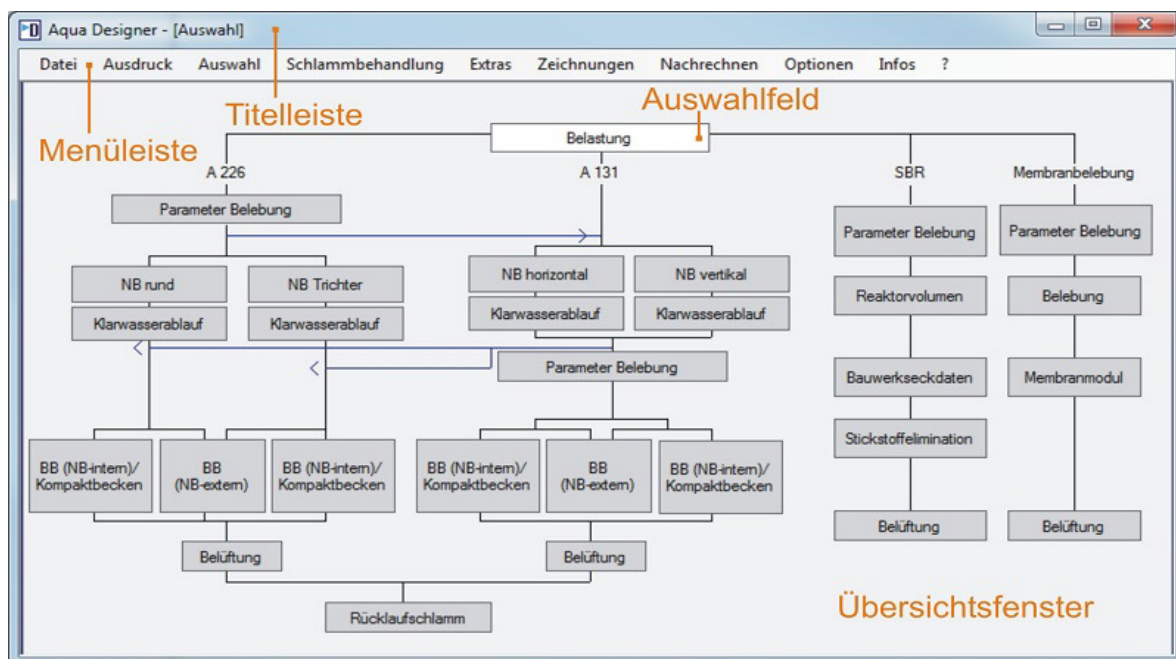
Aqua Designer - [Auswahl]

Datei Ausdruck Auswahl Schlammbehandlung Extras Zeichnungen Nachrechnen Optionen Infos ?

Titelleiste

Auswahlfeld

Menüleiste

Belastung

A 226

A 131

SBR

Membranbelebung

Parameter Belebung

Parameter Belebung

Parameter Belebung

NB rund

NB Trichter

NB horizontal

NB vertikal

Reaktorvolumen

Belebung

Klarwasserablauf

Klarwasserablauf

Klarwasserablauf

Klarwasserablauf

Parameter Belebung

Bauwerkseckdaten

Membranmodul

Stickstoffelimination

BB (NB-intern)/ Kompaktbecken

BB (NB-extern)

BB (NB-intern)/ Kompaktbecken

BB (NB-intern)/ Kompaktbecken

BB (NB-extern)

BB (NB-intern)/ Kompaktbecken

Belüftung

Belüftung

Belüftung

Belüftung

Rücklaufschlamm

Übersichtsfenster